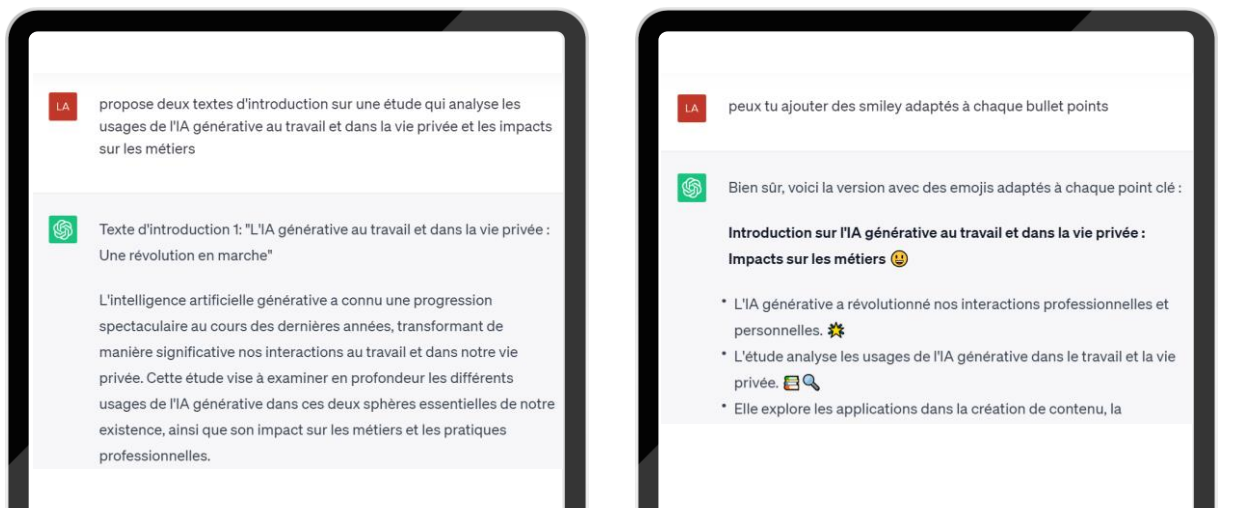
LA

propose deux textes d'introduction sur une étude qui analyse les usages de l'IA générative au travail et dans la vie privée et les impacts sur les métiers

Texte d'introduction 1: "L'IA générative au travail et dans la vie privée : Une révolution en marche"

L'intelligence artificielle générative a connu une progression spectaculaire au cours des dernières années, transformant de manière significative nos interactions au travail et dans notre vie privée. Cette étude vise à examiner en profondeur les différents usages de l'IA générative dans ces deux sphères essentielles de notre existence, ainsi que son impact sur les métiers et les pratiques professionnelles.

LA

peux tu ajouter des smiley adaptés à chaque bullet points

Bien sûr, voici la version avec des emojis adaptés à chaque point clé :

**Introduction sur l'IA générative au travail et dans la vie privée : Impacts sur les métiers** 😃

- L'IA générative a révolutionné nos interactions professionnelles et personnelles. 💥
- L'étude analyse les usages de l'IA générative dans le travail et la vie privée. 📚🔍
- Elle explore les applications dans la création de contenu, la